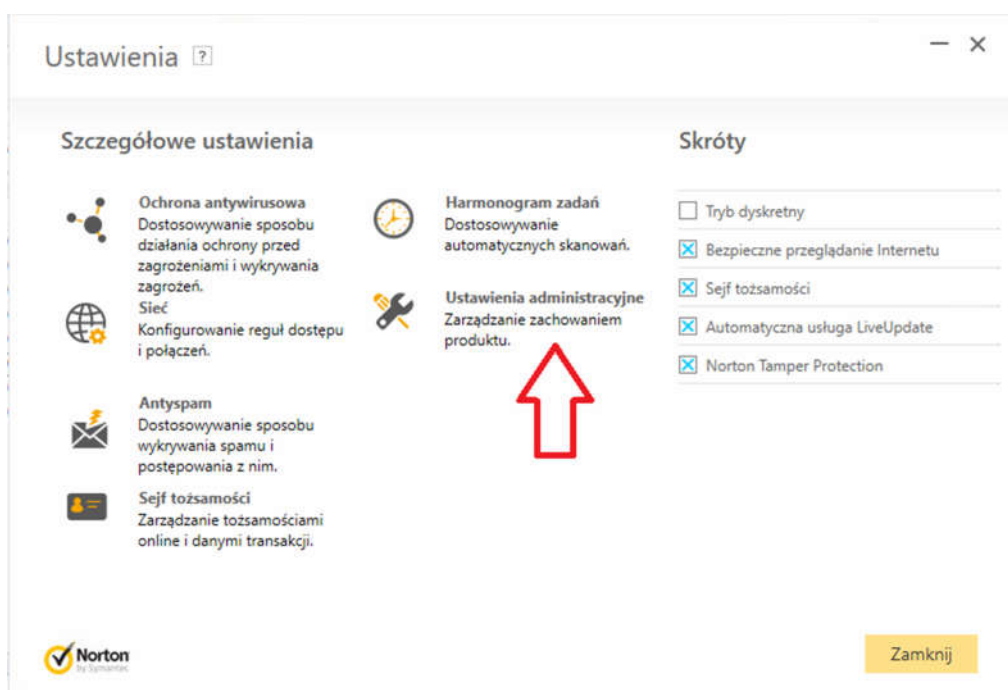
Ustawienia ?

Szczegółowe ustawienia

Ochrona antywirusowa
Dostosowywanie sposobu działania ochrony przed zagrożeniami i wykrywania zagrożeń.

Sieć
Konfigurowanie reguł dostępu i połączeń.

Antyspam
Dostosowywanie sposobu wykrywania spamu i postępowania z nim.

Sejf tożsamości
Zarządzanie tożsamościami online i danymi transakcji.

Harmonogram zadań
Dostosowywanie automatycznych skanowań.

Ustawienia administracyjne
Zarządzanie zachowaniem produktu.

Skróty

Tryb dyskretny
Bezpieczne przeglądanie Internetu
Sejf tożsamości
Automatyczna usługa LiveUpdate
Norton Tamper Protection

Norton by Symantec

Zamknij